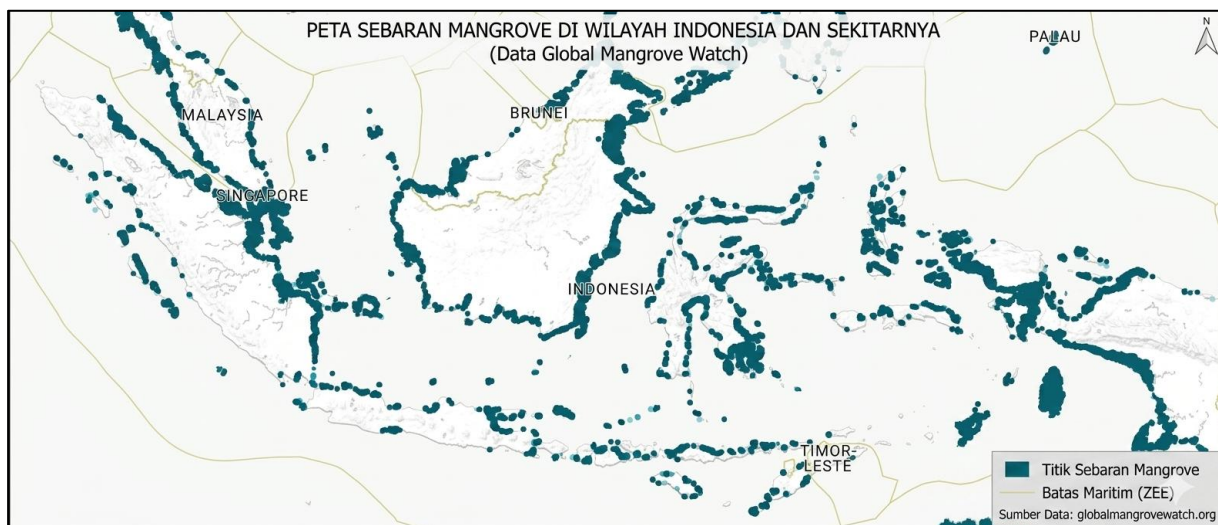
PETA SEBARAN MANGROVE DI WILAYAH INDONESIA DAN SEKITARNYA
(Data Global Mangrove Watch)

N

PALAU

MALAYSIA

BRUNEI

SINGAPORE

INDONESIA

TIMOR-LESTE

Titik Sebaran Mangrove
Batas Maritim (ZEE)
Sumber Data: globalmangrovewatch.org